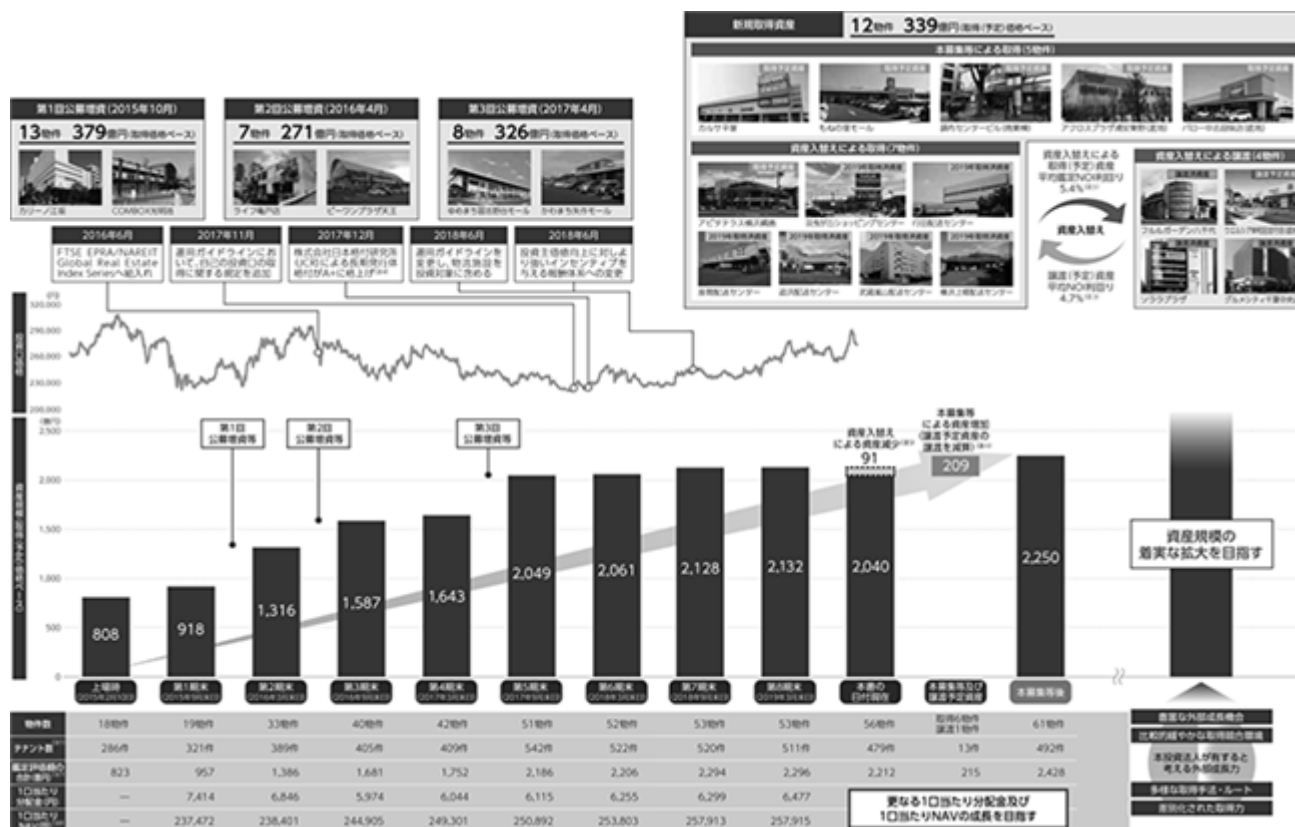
新規取得資産 12物件 339億円(取得(予定)価格ベース)

本募集等による取得(5物件)

カルサ平塚 もねの里モール 調布センタービル(底地) アクロスプラザ浜松幸町(底地) パロー中志段味店(底地)

資産入替えによる取得(7物件)

アピタテラス横浜綱島 浜松SCショッピングセンター 川口配送センター 座間配送センター 葛西配送センター 武蔵村山配送センター 横浜上郷配送センター

資産入替えによる取得(予定)資産 平均鑑定NOI利回り 5.4%

資産入替え

譲渡(予定)資産 平均NOI利回り 4.7%

資産入替えによる譲渡(4物件)

フルルガーデン八千代 ソララプラザ ブルメンハイ

第1回公募増資(2015年10月)
13物件 379億円(取得価格ベース)
カリーノ江坂 COMBOX光明池

第2回公募増資(2016年4月)
7物件 271億円(取得価格ベース)
ライフ亀戸店 ビーワンプラザ天王

第3回公募増資(2017年4月)
8物件 326億円(取得価格ベース)
ゆめまち習志野台モール かわまち矢作モール

2016年6月
FTSE EPRA/NAREIT Global Real Estate Index Seriesへ組入れ

2017年11月
運用ガイドラインにおいて、分配金の取扱に関する規定を追加

2017年12月
株式会社日本格付研究所(JCR)による長期発行体格付がA+に格上げ

2018年6月
運用ガイドラインを変更し、物流施設を投資対象に含める

2018年6月
投資主価値向上に対しより強いインセンティブを与える報酬体系への変更

(円)
320,000
290,000
260,000
230,000
200,000

投資口価格

(億円)
2,500
2,000
1,500
1,000
500
0

資産規模(取得(予定)価格ベース)

第1回公募増資等
第2回公募増資等
第3回公募増資等

資産入替えによる資産減少 91

本募集等による資産増加(譲渡予定資産の譲渡を減算) 209

808 918 1,316 1,587 1,643 2,049 2,061 2,128 2,132 2,040 2,250

資産規模の着実な拡大を目指す

上場時 (2015年2月10日)
第1期末 (2015年8月末日)
第2期末 (2016年2月末日)
第3期末 (2016年8月末日)
第4期末 (2017年2月末日)
第5期末 (2017年8月末日)
第6期末 (2018年2月末日)
第7期末 (2018年8月末日)
第8期末 (2019年2月末日)
本書の日付現在
本募集等及び譲渡予定資産
本募集等後

| 物件数 | 18物件 | 19物件 | 33物件 | 40物件 | 42物件 | 51物件 | 52物件 | 53物件 | 53物件 | 56物件 | 取得6物件 譲渡1物件 | 61物件 |
|---|---|---|---|---|---|---|---|---|---|---|---|---|
| テナント数 | 286件 | 321件 | 389件 | 405件 | 409件 | 542件 | 522件 | 520件 | 511件 | 479件 | 13件 | 492件 |
| 鑑定評価額の合計(億円) | 823 | 957 | 1,386 | 1,681 | 1,752 | 2,186 | 2,206 | 2,294 | 2,296 | 2,212 | 215 | 2,428 |
| 1口当たり分配金(円) | — | 7,414 | 6,846 | 5,974 | 6,044 | 6,115 | 6,255 | 6,299 | 6,477 | | | |
| 1口当たりNAV(円) | — | 237,472 | 238,401 | 244,905 | 249,301 | 250,892 | 253,803 | 257,913 | 257,915 | | | |

更なる1口当たり分配金及び1口当たりNAVの成長を目指す

豊富な外部成長機会
比較的緩やかな取得競合環境
本投資法人が有すると考える外部成長力
多様な取得手法・ルート
差別化された取得能力